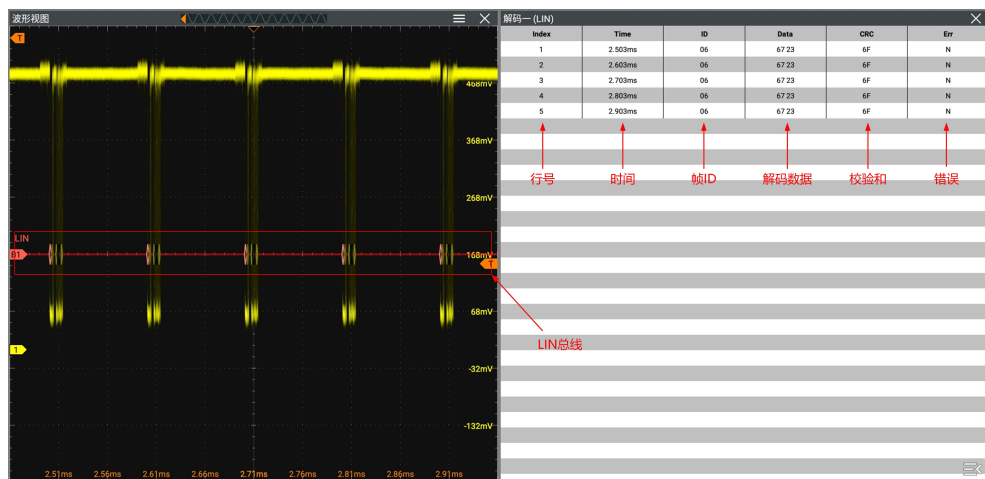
波形视图

T

468mV
368mV
268mV
168mV
68mV
-32mV
-132mV

LIN
B1
1
T

2.51ms 2.56ms 2.61ms 2.66ms 2.71ms 2.76ms 2.81ms 2.86ms 2.91ms

解码一 (LIN)

| Index | Time | ID | Data | CRC | Err |
|---|---|---|---|---|---|
| 1 | 2.503ms | 06 | 67 23 | 6F | N |
| 2 | 2.603ms | 06 | 67 23 | 6F | N |
| 3 | 2.703ms | 06 | 67 23 | 6F | N |
| 4 | 2.803ms | 06 | 67 23 | 6F | N |
| 5 | 2.903ms | 06 | 67 23 | 6F | N |

行号 时间 帧ID 解码数据 校验和 错误

LIN总线